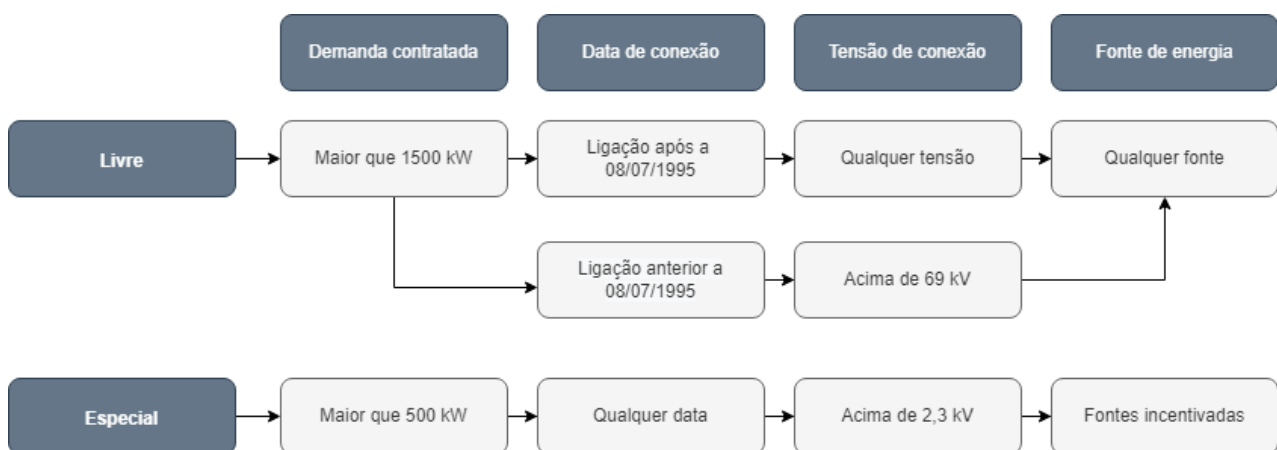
Demanda contratada

Data de conexão

Tensão de conexão

Fonte de energia

Livre

Maior que 1500 kW

Ligação após a 08/07/1995

Qualquer tensão

Qualquer fonte

Ligação anterior a 08/07/1995

Acima de 69 kV

Especial

Maior que 500 kW

Qualquer data

Acima de 2,3 kV

Fontes incentivadas